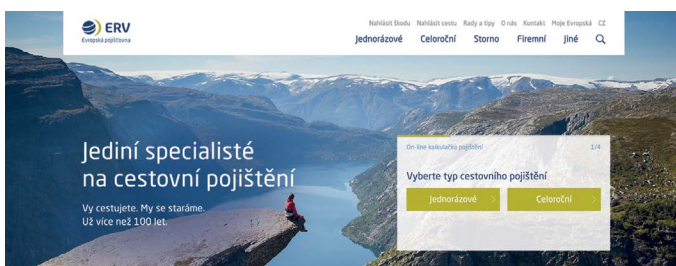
ERV
Evropská pojišťovna

Nahlásit škodu Nahlásit cestu Rady a tipy O nás Kontakt Moje Evropská CZ

Jednorázové Celoroční Storno Firemní Jiné

Jediní specialisté na cestovní pojištění

Vy cestujete. My se staráme.
Už více než 100 let.

On-line kalkulačka pojištění 1/4

Vyberte typ cestovního pojištění

Jednorázové >
Celoroční >